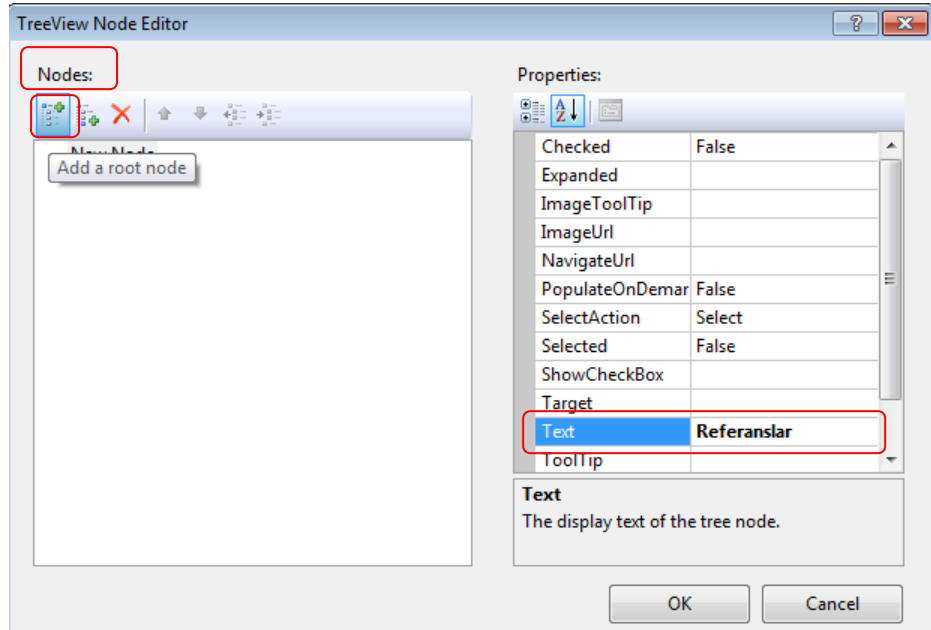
TreeView Node Editor

?

Nodes:

New Node

Add a root node

Properties:

| | |
|---|---|
| Checked | False |
| Expanded | |
| ImageToolTip | |
| ImageUrl | |
| NavigateUrl | |
| PopulateOnDemar | False |
| SelectAction | Select |
| Selected | False |
| ShowCheckBox | |
| Target | |
| Text | Referanslar |
| ToolTip | |

Text
The display text of the tree node.

OK

Cancel